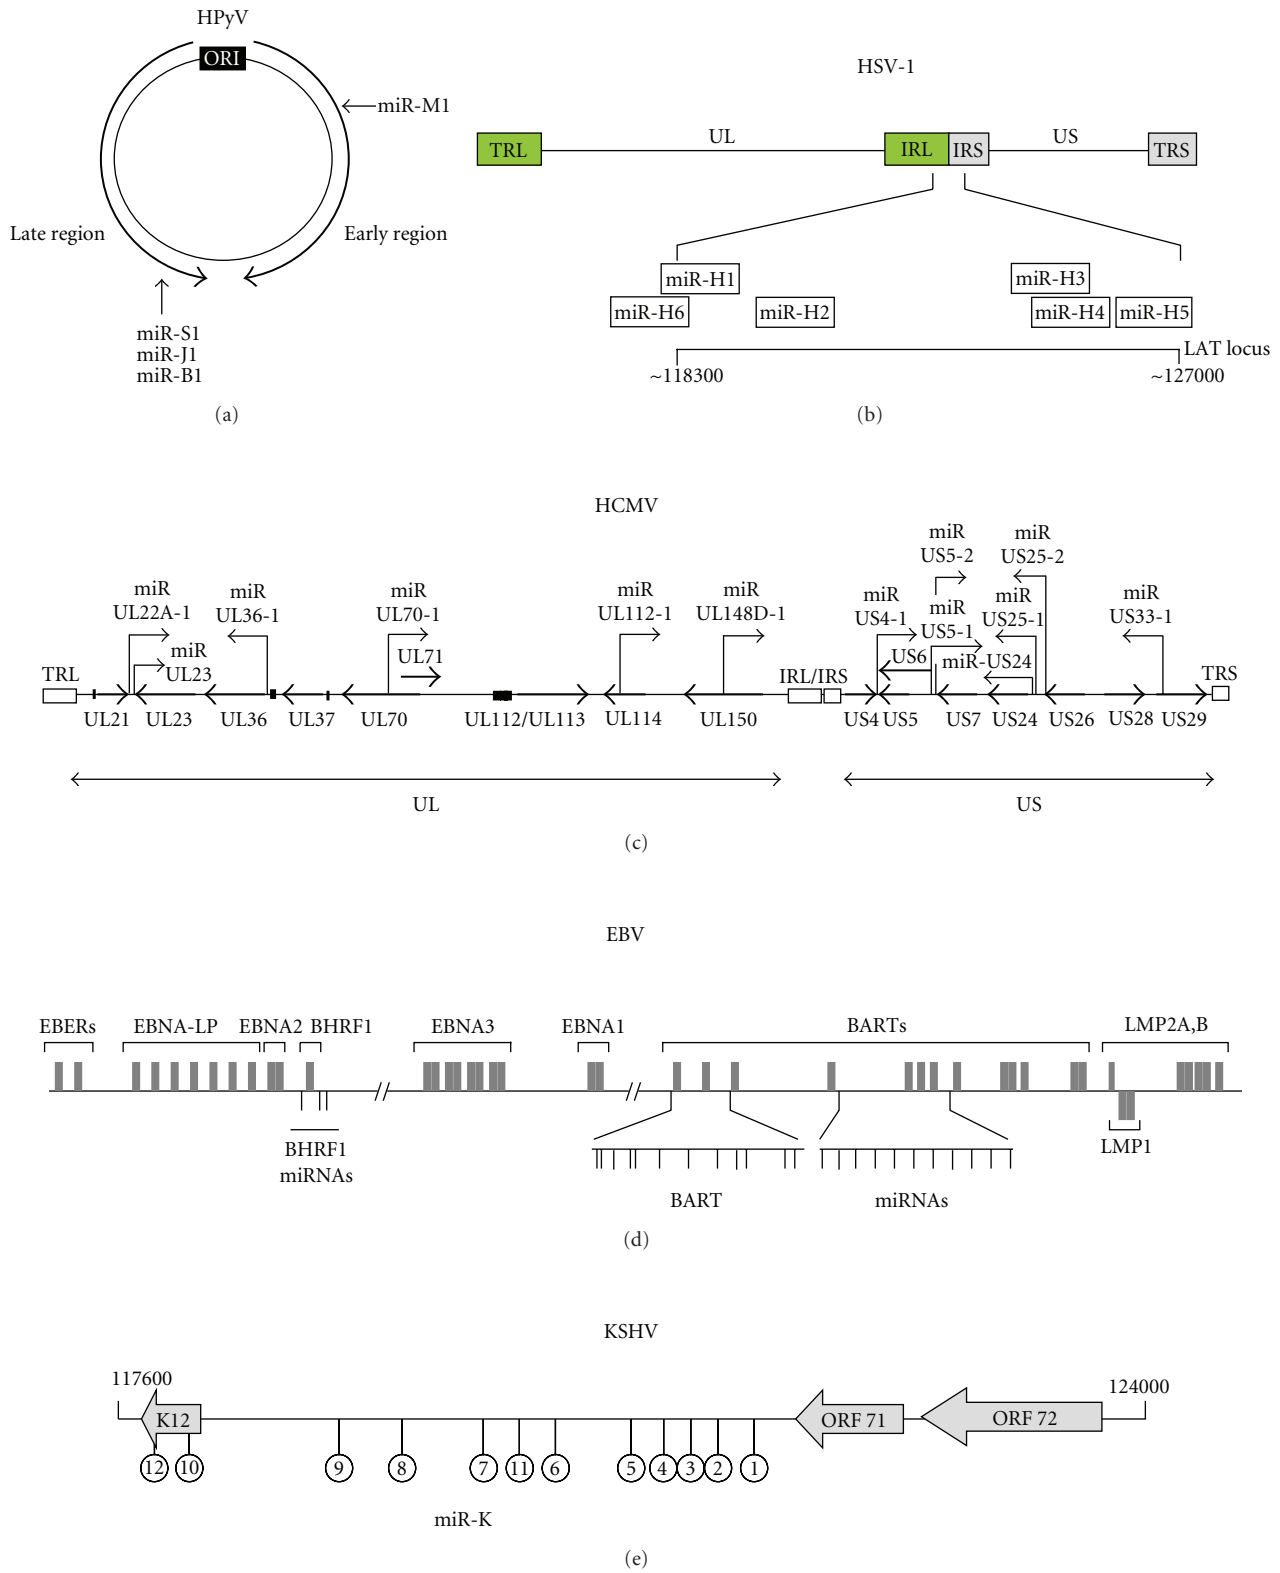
HPyV

ORI

miR-M1

Late region

Early region

miR-S1
miR-J1
miR-B1

(a)

HSV-1

TRL UL IRL IRS US TRS

miR-H1
miR-H6 miR-H2
miR-H3
miR-H4 miR-H5

LAT locus
~118300 ~127000

(b)

HCMV

miR UL22A-1
miR UL23
miR UL36-1
miR UL70-1
UL71
miR UL112-1
miR UL148D-1
miR US4-1
miR US5-2
miR US5-1
US6
miR-US24
miR US25-2
miR US25-1
miR US33-1

TRL
UL21 UL23 UL36 UL37 UL70 UL112/UL113 UL114 UL150
IRL/IRS
US4 US5 US7 US24 US26 US28 US29
TRS

UL

US

(c)

EBV

EBERs EBNA-LP EBNA2 BHRF1 EBNA3 EBNA1 BARTs LMP2A,B

BHRF1 miRNAs

BART miRNAs

LMP1

(d)

KSHV

117600
K12
ORF 71
ORF 72
124000

12 10 9 8 7 11 6 5 4 3 2 1

miR-K

(e)